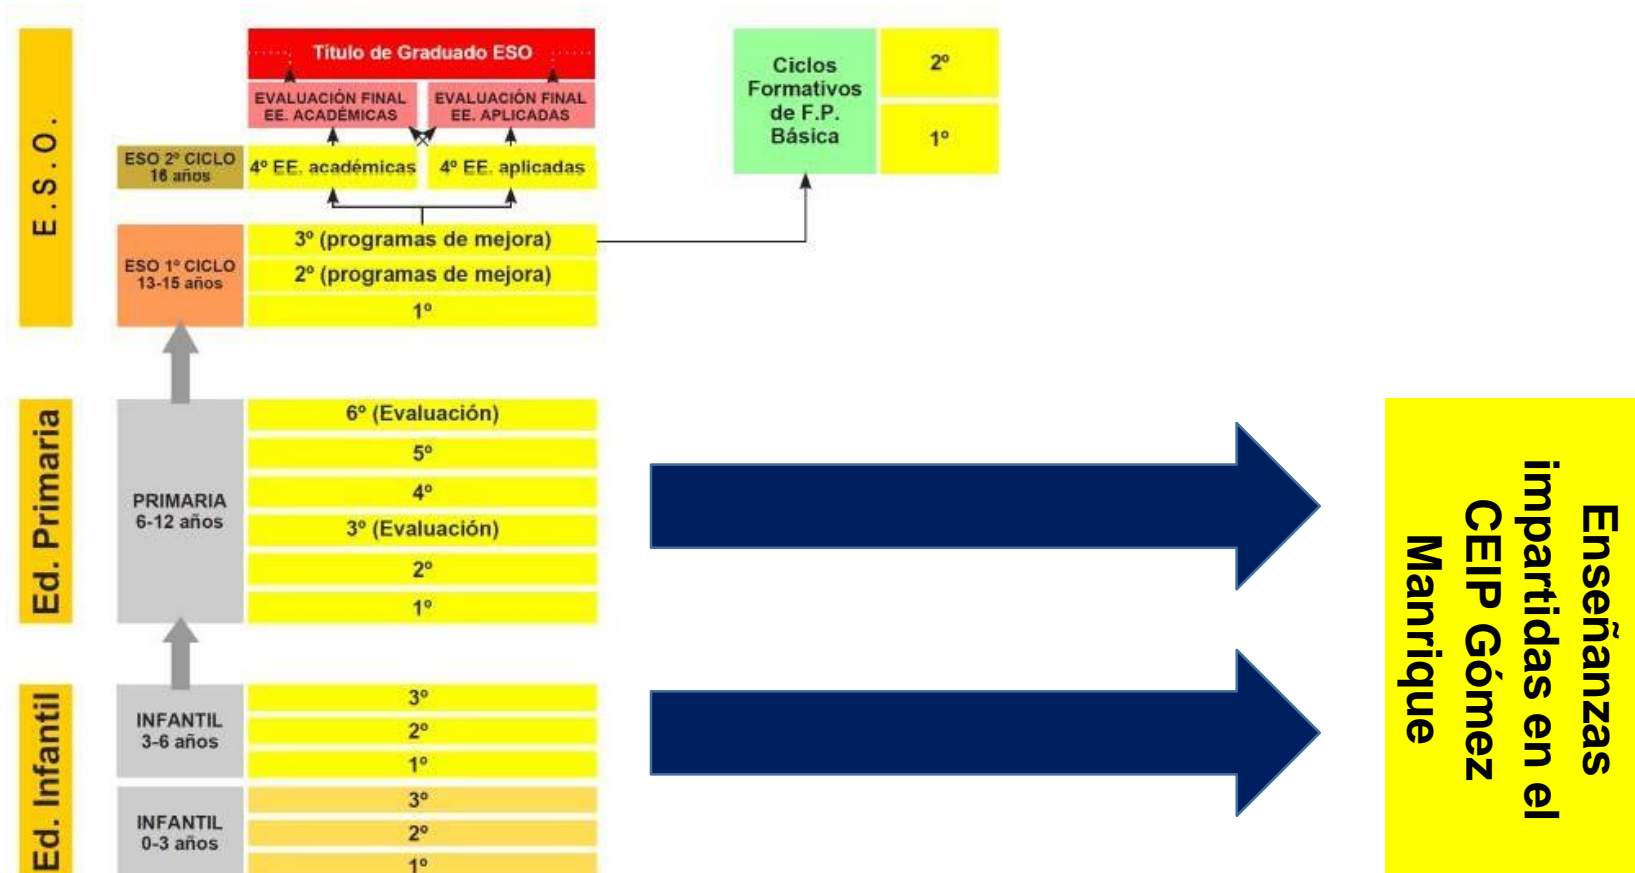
E. S. O.

Título de Graduado ESO

EVALUACIÓN FINAL EE. ACADÉMICAS

EVALUACIÓN FINAL EE. APLICADAS

ESO 2º CICLO 16 años

4º EE. académicas

4º EE. aplicadas

Ciclos Formativos de F.P. Básica

2º

1º

ESO 1º CICLO 13-15 años

3º (programas de mejora)

2º (programas de mejora)

1º

Ed. Primaria

PRIMARIA 6-12 años

6º (Evaluación)

5º

4º

3º (Evaluación)

2º

1º

Ed. Infantil

INFANTIL 3-6 años

3º

2º

1º

INFANTIL 0-3 años

3º

2º

1º

Enseñanzas impartidas en el CEIP Gómez Manrique